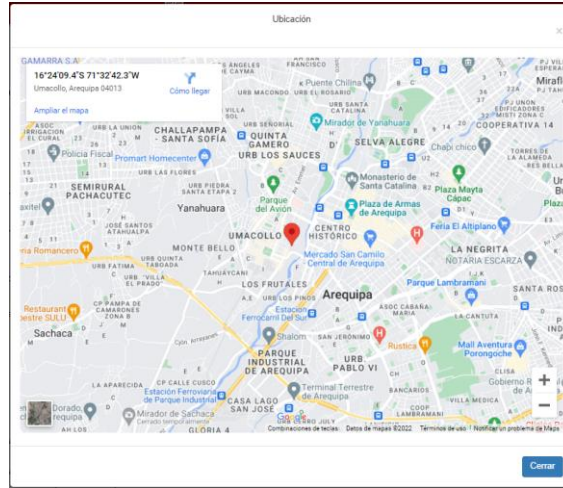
Ubicación

×

16°24'09.4"S 71°32'42.3"W
Umacollo, Arequipa 04013
Cómo llegar
Ampliar el mapa

GAMARRA S.A
Puente Chilina
Miraflores
CHALLAPAMPA
SANTA SOFÍA
QUINTA GAMERO
URB LOS SAUCES
Mirador de Yanahuara
SELVA ALEGRE
COOPERATIVA 14
Policía Fiscal
Promart Homecenter
Chapi chico
SEMIRURAL PACHACUTEC
Yanahuara
Parque del Avión
Monasterio de Santa Catalina
Plaza Mayta Capac
Plaza de Armas de Arequipa
MONTE BELLO
UMACOLLO
CENTRO HISTÓRICO
Feria El Altiplano
LA NEGRITA
Mercado San Camilo Centro de Arequipa
Romancero
NOTARIA ESCARZA
LOS FRUTALES
Arequipa
Parque Lambramani
Restaurant Campestre SULU
LOS PINOS
Estación Ferrocarril de Arequipa
Sachaca
Shalom
Rustica
Mall Aventura Porongoche
PARQUE INDUSTRIAL DE AREQUIPA
URB PABLO VI
Terminal Terrestre de Arequipa
Estación Ferroviaria de Arequipa
CASA LAGO SAN JOSE
Dorado
Mirador de Sachaca
Google
Combinaciones de teclas   Datos de mapas ©2022   Términos de uso   Notificar un problema de Maps

+
−

Cerrar